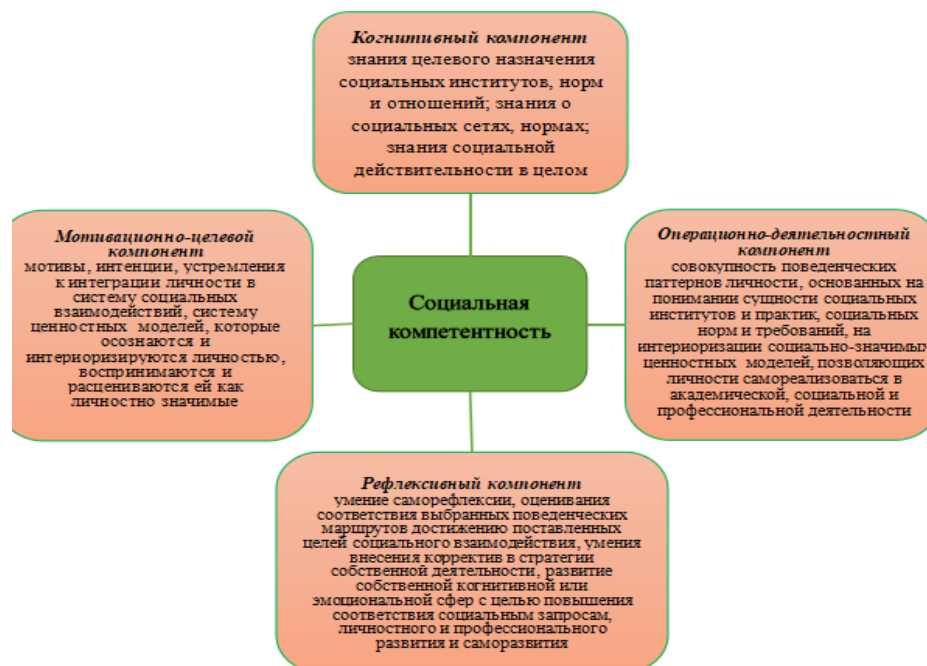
Когнитивный компонент
знания целевого назначения социальных институтов, норм и отношений; знания о социальных сетях, нормах; знания социальной действительности в целом

Мотивационно-целевой компонент
мотивы, интенции, устремления к интеграции личности в систему социальных взаимодействий, систему ценностных моделей, которые осознаются и интериоризируются личностью, воспринимаются и расцениваются ей как личностно значимые

Социальная компетентность

Операционно-деятельностный компонент
совокупность поведенческих паттернов личности, основанных на понимании сущности социальных институтов и практик, социальных норм и требований, на интериоризации социально-значимых ценностных моделей, позволяющих личности самореализоваться в академической, социальной и профессиональной деятельности

Рефлексивный компонент
умение саморефлексии, оценивания соответствия выбранных поведенческих маршрутов достижению поставленных целей социального взаимодействия, умения внесения корректив в стратегии собственной деятельности, развитие собственной когнитивной или эмоциональной сфер с целью повышения соответствия социальным запросам, личностного и профессионального развития и саморазвития